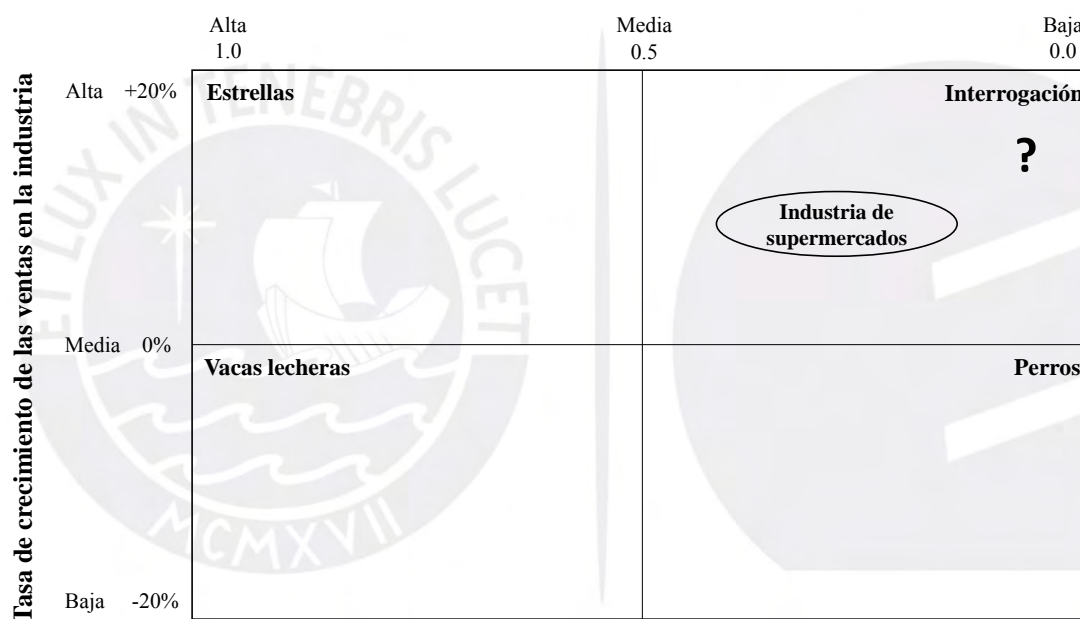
Alta
1.0

Media
0.5

Baja
0.0

Tasa de crecimiento de las ventas en la industria

Alta +20%

Media 0%

Baja -20%

Estrellas

Interrogación

?

Industria de supermercados

Vacas lecheras

Perros

ET LUX IN TENEBRIS LUCET

MCMXVII